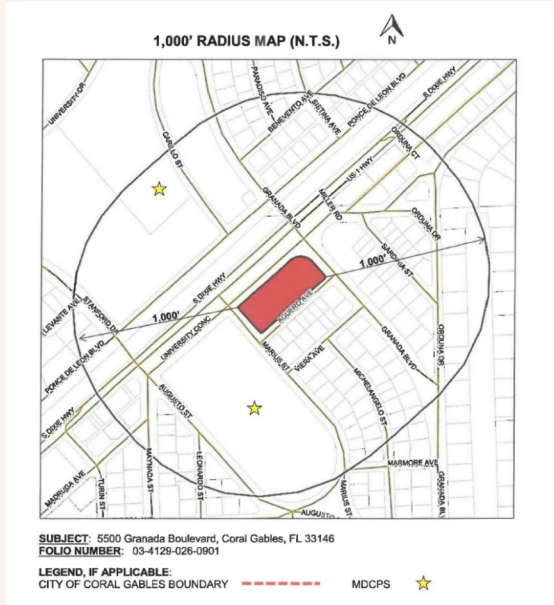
1,000' RADIUS MAP (N.T.S.)

N

UNIVERSITY DR
CARILLO ST
PARADISO AVE
BENEVENTO AVE
SISTINA AVE
PONCE DE LEON BLVD
S DIXIE HWY
US 1 HWY
ORDUNA CT
GRANADA BLVD
MILLER RD
ORDUNA DR
SANDRIA ST
1,000'
1,000'
S DIXIE HWY
LEVANTE AVE
STANFORD DR
UNIVERSITY CONC
FIGUEROA AVE
PONCE DE LEON BLVD
MARIUS ST
VIESCA AVE
GRANADA BLVD
ORDUNA DR
S DIXIE HWY
AUGUSTO ST
MICHELANGELO ST
LEONARDO ST
MARMORE AVE
MADRUGA AVE
TURIN ST
MAYNADA ST
MARIUS ST
AUGUSTO ST
GRANADA BLVD

SUBJECT: 5500 Granada Boulevard, Coral Gables, FL 33146
FOLIO NUMBER: 03-4129-026-0901

LEGEND, IF APPLICABLE:
CITY OF CORAL GABLES BOUNDARY
MDCPS